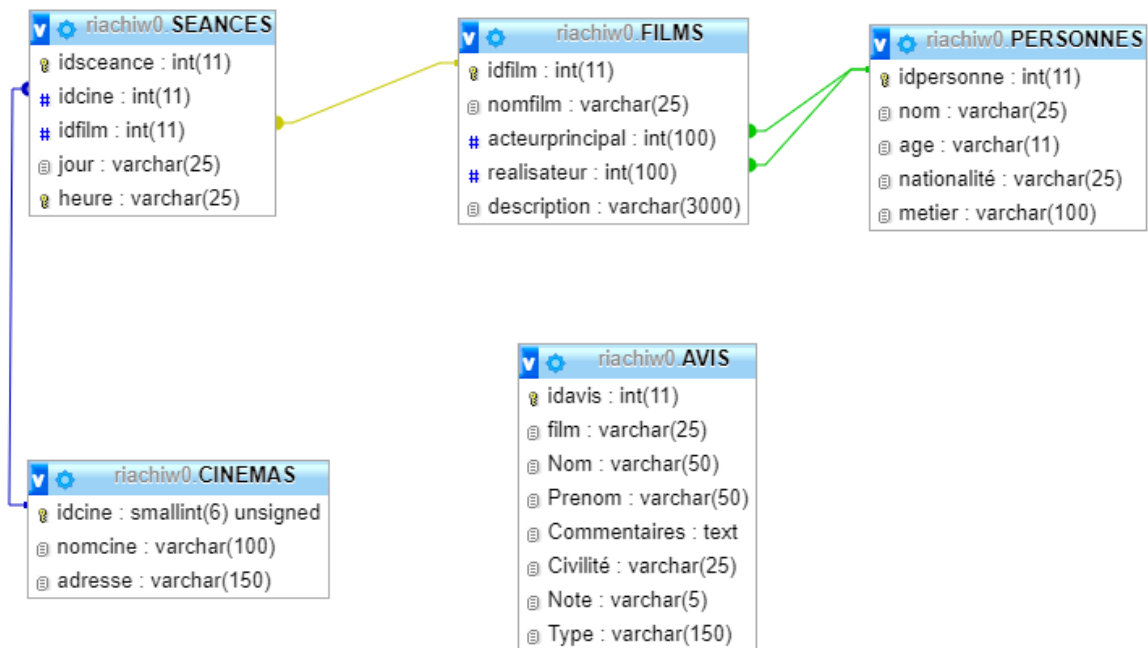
riachiw0.SEANCES
idsceance : int(11)
idcine : int(11)
idfilm : int(11)
jour : varchar(25)
heure : varchar(25)

riachiw0.FILMS
idfilm : int(11)
nomfilm : varchar(25)
acteurprincipal : int(100)
realisateur : int(100)
description : varchar(3000)

riachiw0.PERSONNES
idpersonne : int(11)
nom : varchar(25)
age : varchar(11)
nationalité : varchar(25)
metier : varchar(100)

riachiw0.AVIS
idavis : int(11)
film : varchar(25)
Nom : varchar(50)
Prenom : varchar(50)
Commentaires : text
Civilité : varchar(25)
Note : varchar(5)
Type : varchar(150)

riachiw0.CINEMAS
idcine : smallint(6) unsigned
nomcine : varchar(100)
adresse : varchar(150)